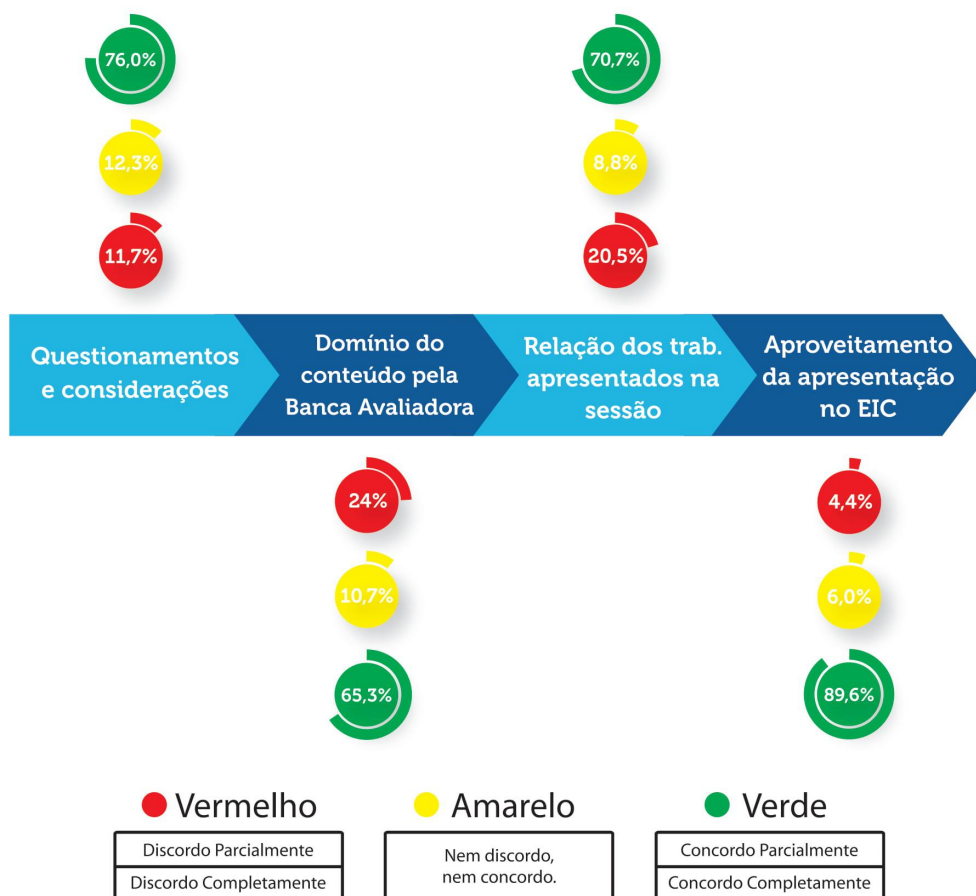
76,0%

12,3%

11,7%

70,7%

8,8%

20,5%

Questionamentos e considerações

Domínio do conteúdo pela Banca Avaliadora

Relação dos trab. apresentados na sessão

Aproveitamento da apresentação no EIC

24%

10,7%

65,3%

4,4%

6,0%

89,6%

Vermelho

Discordo Parcialmente

Discordo Completamente

Amarelo

Nem discordo, nem concordo.

Verde

Concordo Parcialmente

Concordo Completamente